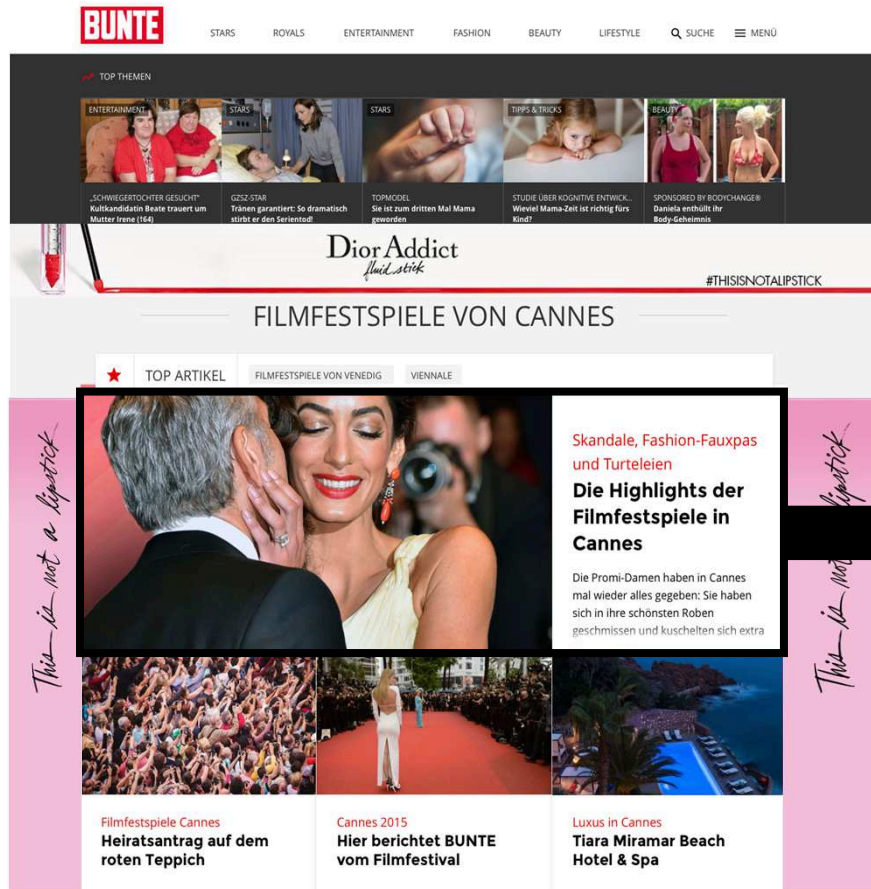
BUNTE

STARS ROYALS ENTERTAINMENT FASHION BEAUTY LIFESTYLE SUCHE MENÜ

TOP THEMEN

ENTERTAINMENT
„SCHWIEGERTOCHTER GESUCHT"
Kultkandidatin Beate trauert um Mutter Irene (164)

STARS
GZSZ-STAR
Tränen garantiert: So dramatisch stirbt er den Serientod!

STARS
TOPMODEL
Sie ist zum dritten Mal Mama geworden

TIPPS & TRICKS
STUDIE ÜBER KOGNITIVE ENTWICK...
Wieviel Mama-Zeit ist richtig fürs Kind?

BEAUTY
SPONSORED BY BODYCHANGE®
Daniela enthüllt ihr Body-Geheimnis

Dior Addict
fluid stick

#THISISNOTALIPSTICK

FILMFESTSPIELE VON CANNES

TOP ARTIKEL FILMFESTSPIELE VON VENEDIG VIENNALE

This is not a lipstick

Skandale, Fashion-Fauxpas und Turteleien

Die Highlights der Filmfestspiele in Cannes

Die Promi-Damen haben in Cannes mal wieder alles gegeben: Sie haben sich in ihre schönsten Roben geschmissen und kuschelten sich extra

This is not a lipstick

Filmfestspiele Cannes
Heiratsantrag auf dem roten Teppich

Cannes 2015
Hier berichtet BUNTE vom Filmfestival

Luxus in Cannes
Tiara Miramar Beach Hotel & Spa